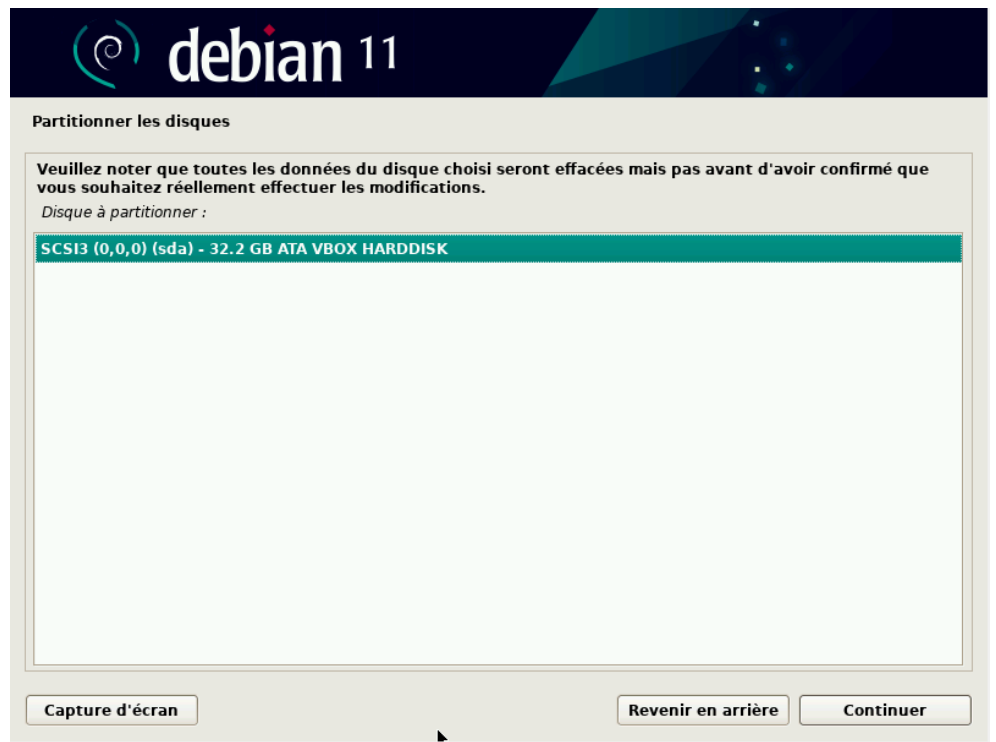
debian 11

Partitionner les disques

Veuillez noter que toutes les données du disque choisi seront effacées mais pas avant d'avoir confirmé que vous souhaitez réellement effectuer les modifications.

Disque à partitionner :

SCSI3 (0,0,0) (sda) - 32.2 GB ATA VBOX HARDDISK

Capture d'écran

Revenir en arrière

Continuer